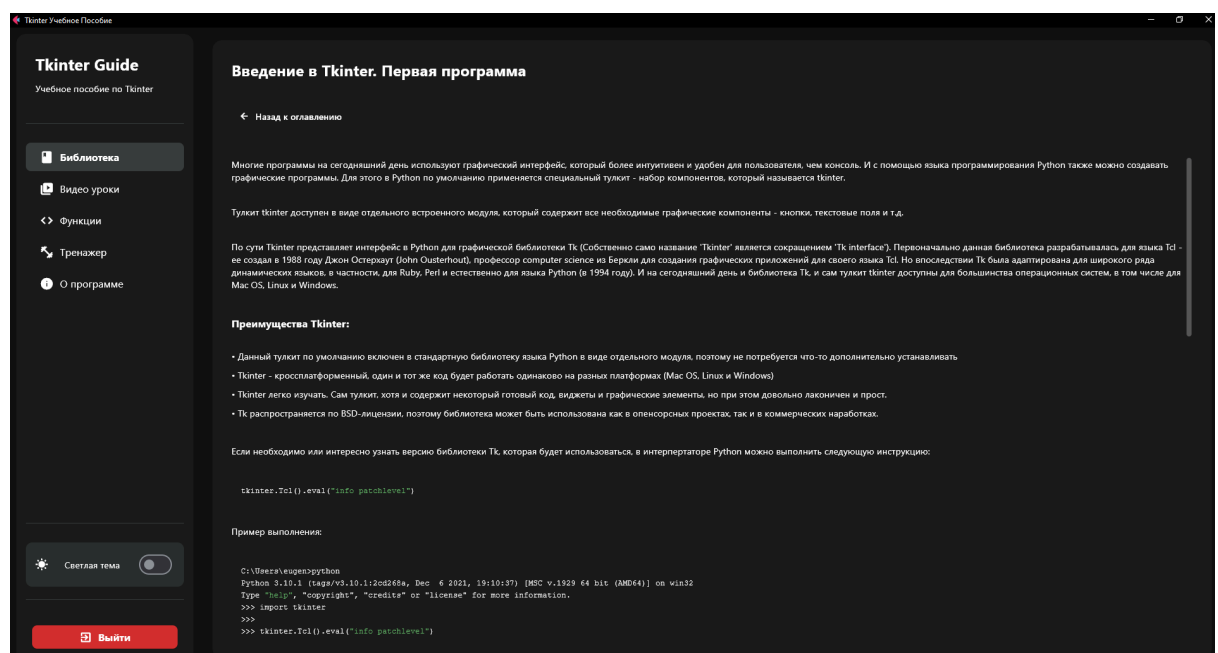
Tkinter Учебное Пособие

Tkinter Guide
Учебное пособие по Tkinter

Библиотека
Видео уроки
<> Функции
Тренажер
О программе

Светлая тема

Выйти

Введение в Tkinter. Первая программа

← Назад к оглавлению

Многие программы на сегодняшний день используют графический интерфейс, который более интуитивен и удобен для пользователя, чем консоль. И с помощью языка программирования Python также можно создавать графические программы. Для этого в Python по умолчанию применяется специальный тулкит - набор компонентов, который называется tkinter.

Тулкит tkinter доступен в виде отдельного встроенного модуля, который содержит все необходимые графические компоненты - кнопки, текстовые поля и т.д.

По сути Tkinter представляет интерфейс в Python для графической библиотеки Tk (Собственно само название 'Tkinter' является сокращением 'Tk interface'). Первоначально данная библиотека разрабатывалась для языка Tcl - ее создал в 1988 году Джон Остерхаут (John Ousterhout), профессор computer science из Беркли для создания графических приложений для своего языка Tcl. Но впоследствии Tk была адаптирована для широкого ряда динамических языков, в частности, для Ruby, Perl и естественно для языка Python (в 1994 году). И на сегодняшний день и библиотека Tk, и сам тулкит tkinter доступны для большинства операционных систем, в том числе для Mac OS, Linux и Windows.

Преимущества Tkinter:

• Данный тулкит по умолчанию включен в стандартную библиотеку языка Python в виде отдельного модуля, поэтому не потребуется что-то дополнительно устанавливать

• Tkinter - кроссплатформенный, один и тот же код будет работать одинаково на разных платформах (Mac OS, Linux и Windows)

• Tkinter легко изучать. Сам тулкит, хотя и содержит некоторый готовый код, виджеты и графические элементы, но при этом довольно лаконичен и прост.

• Tk распространяется по BSD-лицензии, поэтому библиотека может быть использована как в опенсорсных проектах, так и в коммерческих наработках.

Если необходимо или интересно узнать версию библиотеки Tk, которая будет использоваться, в интерпретаторе Python можно выполнить следующую инструкцию:

tkinter.Tcl().eval("info patchlevel")

Пример выполнения:

C:\Users\eugen>python
Python 3.10.1 (tags/v3.10.1:2cd268a, Dec  6 2021, 19:10:37) [MSC v.1929 64 bit (AMD64)] on win32
Type "help", "copyright", "credits" or "license" for more information.
>>> import tkinter
>>>
>>> tkinter.Tcl().eval("info patchlevel")